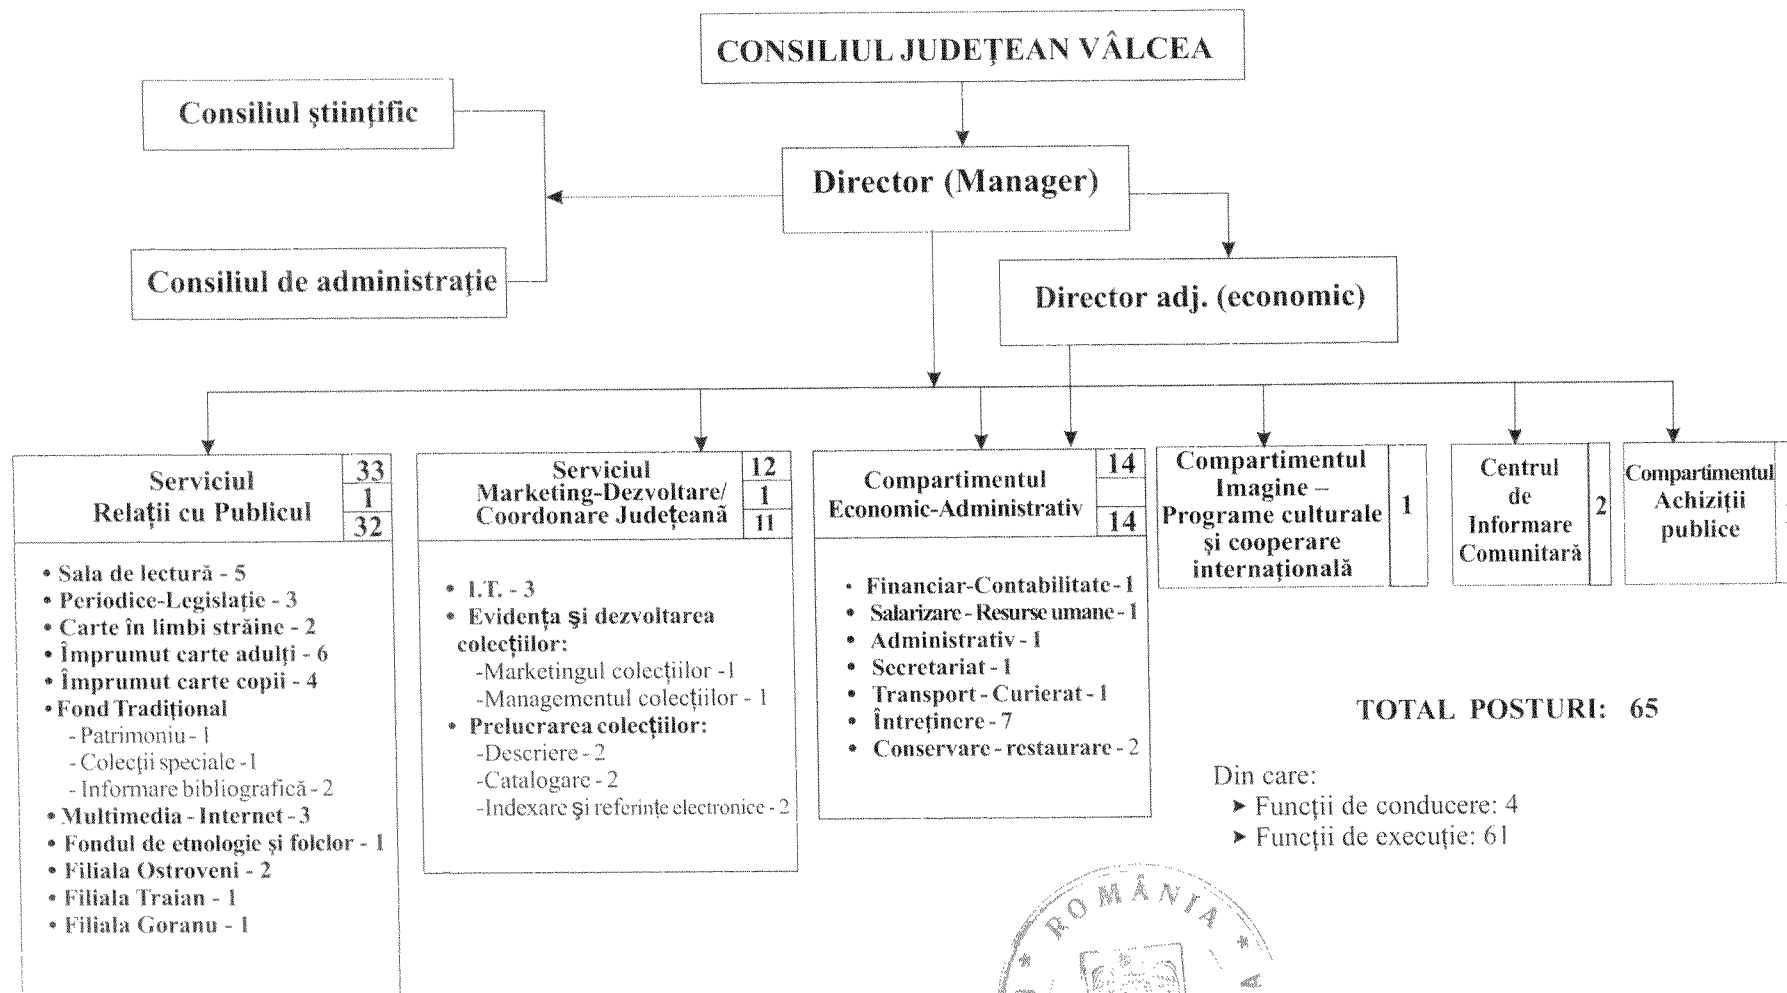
CONSILIUL JUDEȚEAN VÂLCEA

Consiliul științific

Director (Manager)

Consiliul de administrație

Director adj. (economic)

Serviciul Relații cu Publicul
| 33 |
|---|
| 1 |
| 32 |

• Sala de lectură - 5
• Periodice-Legislație - 3
• Carte în limbi străine - 2
• Împrumut carte adulți - 6
• Împrumut carte copii - 4
• Fond Tradițional
- Patrimoniu - 1
- Colecții speciale - 1
- Informare bibliografică - 2
• Multimedia - Internet - 3
• Fondul de etnologie și folclor - 1
• Filiala Ostroveni - 2
• Filiala Traian - 1
• Filiala Goranu - 1

Serviciul Marketing-Dezvoltare/ Coordonare Județeană
| 12 |
|---|
| 1 |
| 11 |

• I.T. - 3
• Evidența și dezvoltarea colecțiilor:
-Marketingul colecțiilor - 1
-Managementul colecțiilor - 1
• Prelucrarea colecțiilor:
-Descriere - 2
-Catalogare - 2
-Indexare și referințe electronice - 2

Compartimentul Economic-Administrativ
| 14 |
|---|
| 14 |

• Financiar-Contabilitate - 1
• Salarizare - Resurse umane - 1
• Administrativ - 1
• Secretariat - 1
• Transport - Curierat - 1
• Întreținere - 7
• Conservare - restaurare - 2

Compartimentul Imagine – Programe culturale și cooperare internațională 1

Centrul de Informare Comunitară 2

Compartimentul Achiziții publice

TOTAL POSTURI: 65

Din care:
➤ Funcții de conducere: 4
➤ Funcții de execuție: 61

ROMÂNIA